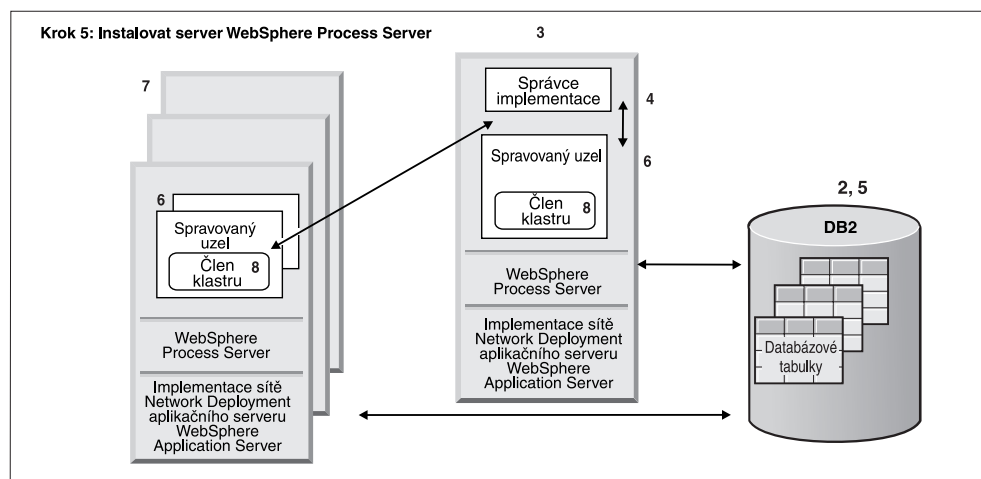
Krok 5: Instalovat server WebSphere Process Server

7

6

Spravovaný uzel

Člen klastru 8

WebSphere Process Server

Implementace sítě Network Deployment aplikačního serveru WebSphere Application Server

3

Správce implementace

4

Spravovaný uzel

6

Člen klastru 8

WebSphere Process Server

Implementace sítě Network Deployment aplikačního serveru WebSphere Application Server

2, 5

DB2

Databázové tabulky